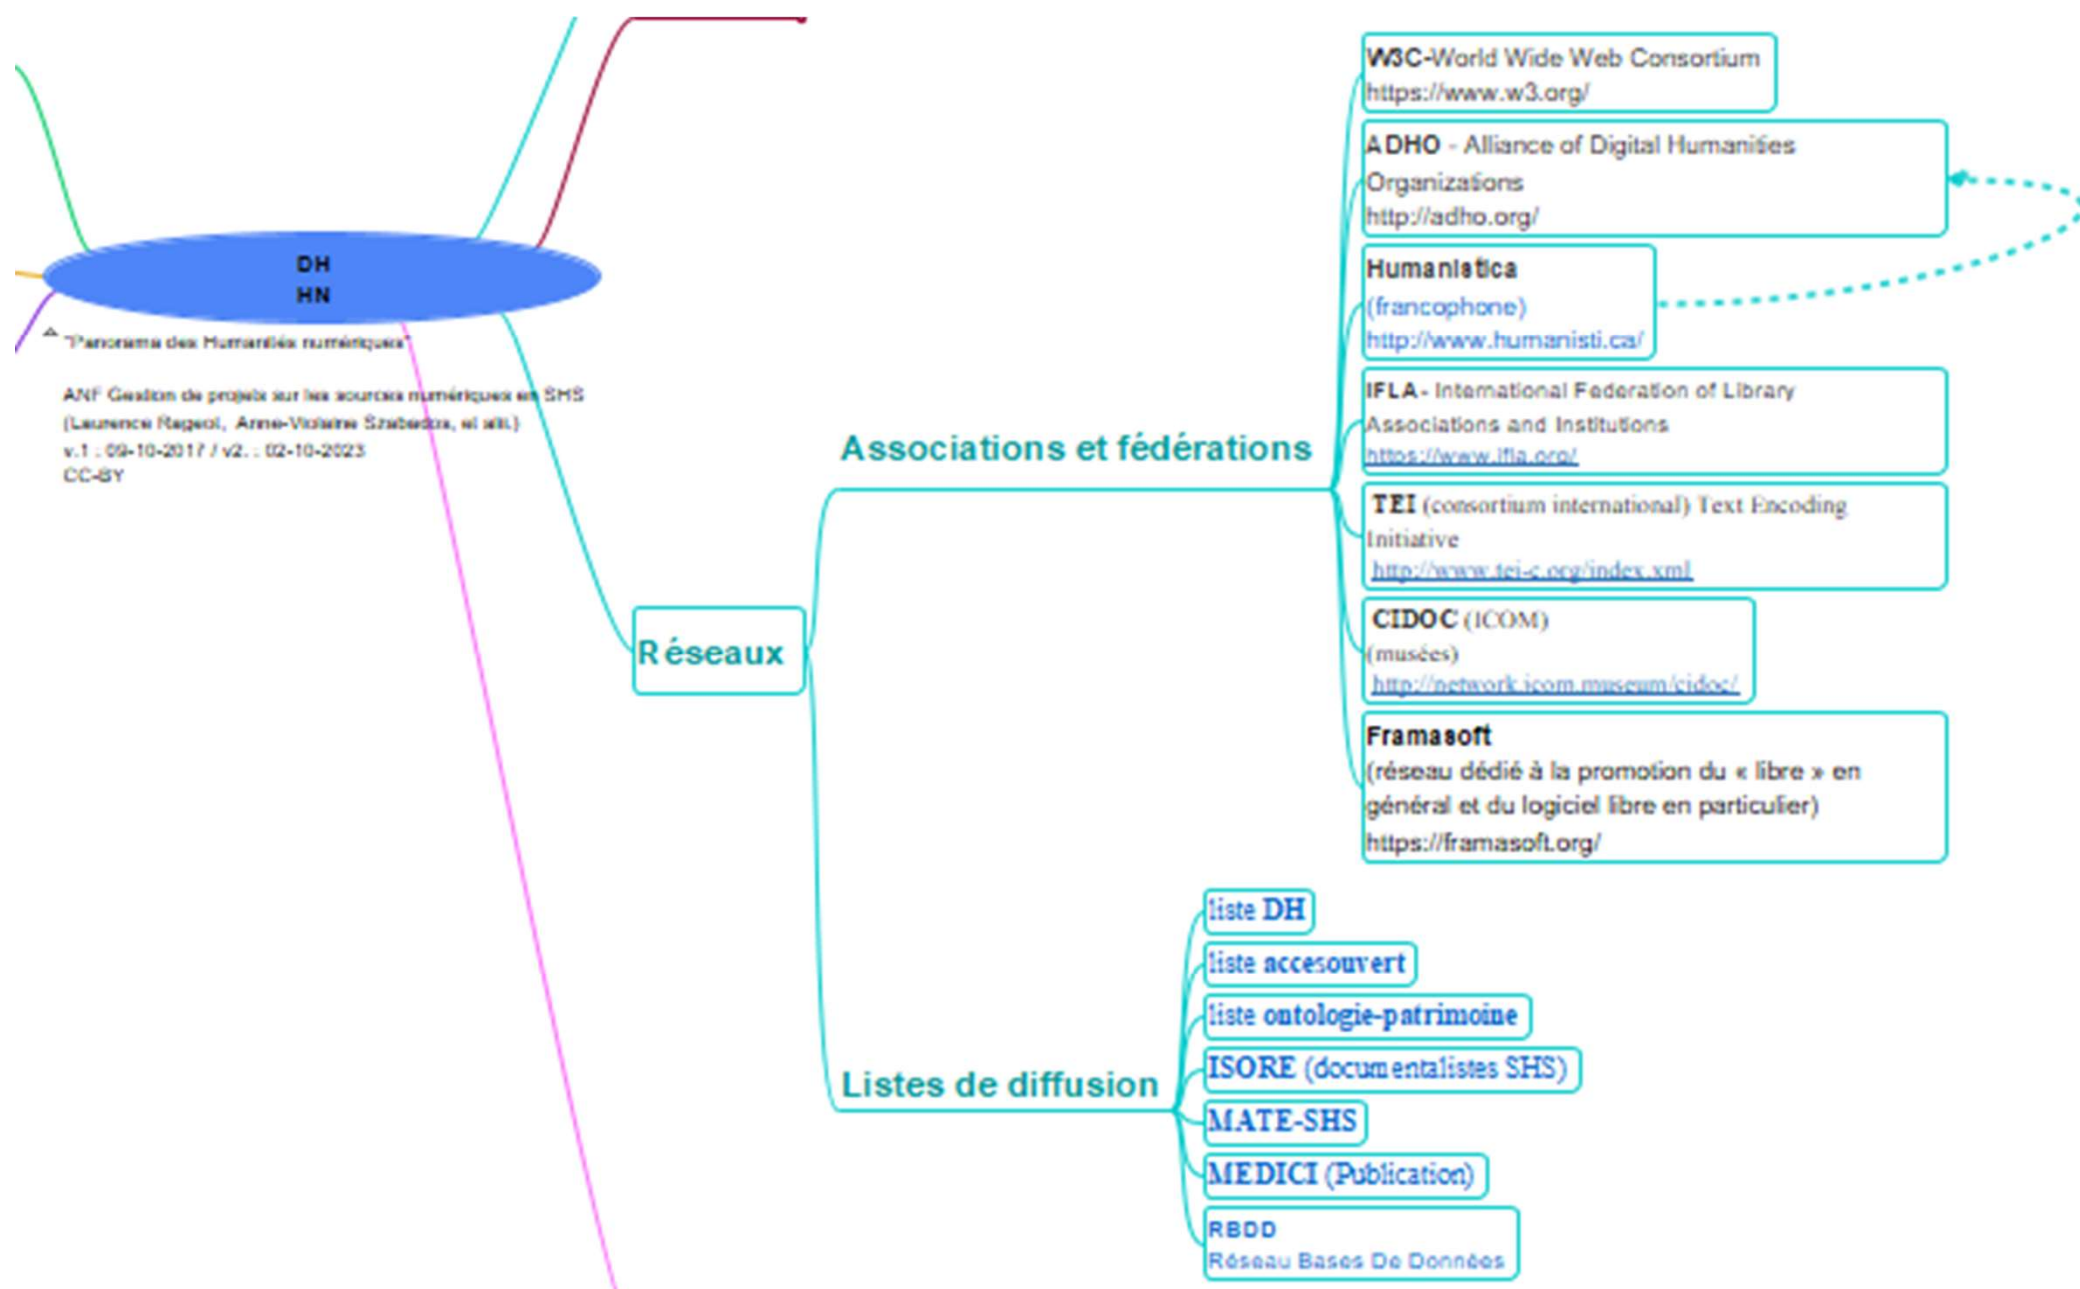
DH
HN

"Panorama des Humanités numériques"

ANF Gestion de projets sur les sources numériques en SHS
(Laurence Regeot, Anne-Violaine Szabados, et alii.)
v.1 : 09-10-2017 / v2. : 02-10-2023
CC-BY

Réseaux

Associations et fédérations

W3C-World Wide Web Consortium
https://www.w3.org/

ADHO - Alliance of Digital Humanities Organizations
http://adho.org/

Humanistica
(francophone)
http://www.humanisti.ca/

IFLA - International Federation of Library Associations and Institutions
https://www.ifla.org/

TEI (consortium international) Text Encoding Initiative
http://www.tei-c.org/index.xml

CIDOC (ICOM)
(musées)
http://network.icom.museum/cidoc/

Framasoft
(réseau dédié à la promotion du « libre » en général et du logiciel libre en particulier)
https://framasoft.org/

Listes de diffusion

liste DH

liste accesouvert

liste ontologie-patrimoine

ISORE (documentalistes SHS)

MATE-SHS

MEDICI (Publication)

RBDD
Réseau Bases De Données